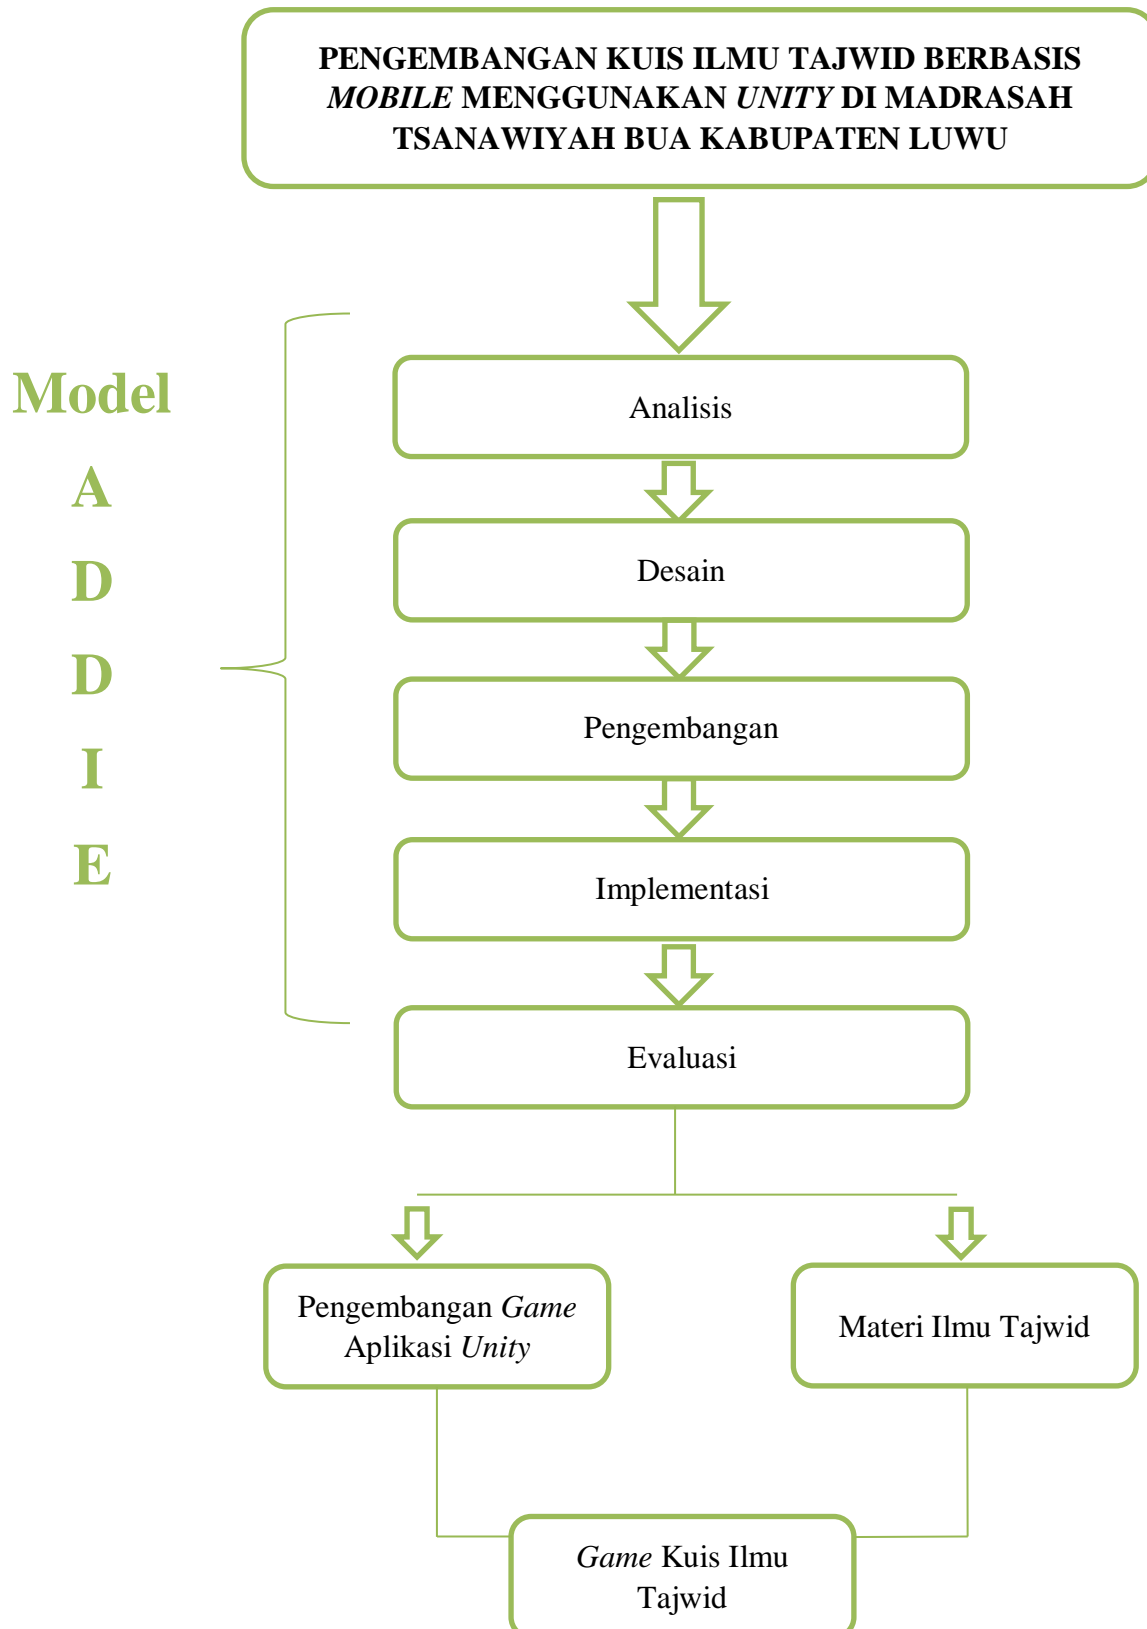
PENGEMBANGAN KUIS ILMU TAJWID BERBASIS MOBILE MENGGUNAKAN UNITY DI MADRASAH TSANAWIYAH BUA KABUPATEN LUWU

Model
A
D
D
I
E

Analisis

Desain

Pengembangan

Implementasi

Evaluasi

Pengembangan Game Aplikasi Unity

Materi Ilmu Tajwid

Game Kuis Ilmu Tajwid